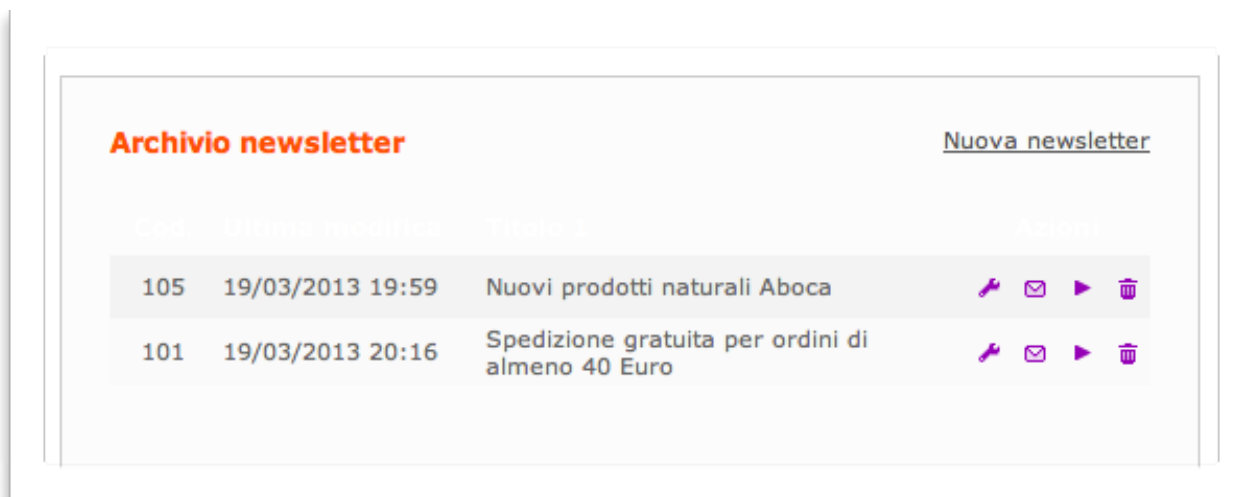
Archivio newsletter

Nuova newsletter

| Cod. | Ultima modifica | Titolo 1 | Azioni |
|---|---|---|---|
| 105 | 19/03/2013 19:59 | Nuovi prodotti naturali Aboca | |
| 101 | 19/03/2013 20:16 | Spedizione gratuita per ordini di almeno 40 Euro | |